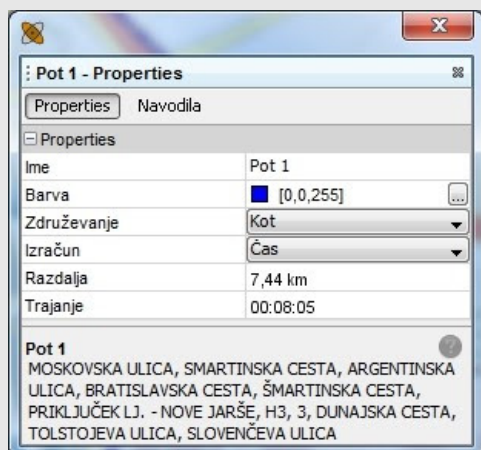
Pot 1 - Properties

Properties Navodila

Properties

| Ime | Pot 1 |
|---|---|
| Barva | [0,0,255] ... |
| Združevanje | Kot |
| Izračun | Čas |
| Razdalja | 7,44 km |
| Trajanje | 00:08:05 |

Pot 1
MOSKOVSKA ULICA, SMARTINSKA CESTA, ARGENTINSKA ULICA, BRATISLAVSKA CESTA, ŠMARTINSKA CESTA, PRIKLJUČEK LJ. - NOVE JARŠE, H3, 3, DUNAJSKA CESTA, TOLSTOJEVA ULICA, SLOVENČEVA ULICA